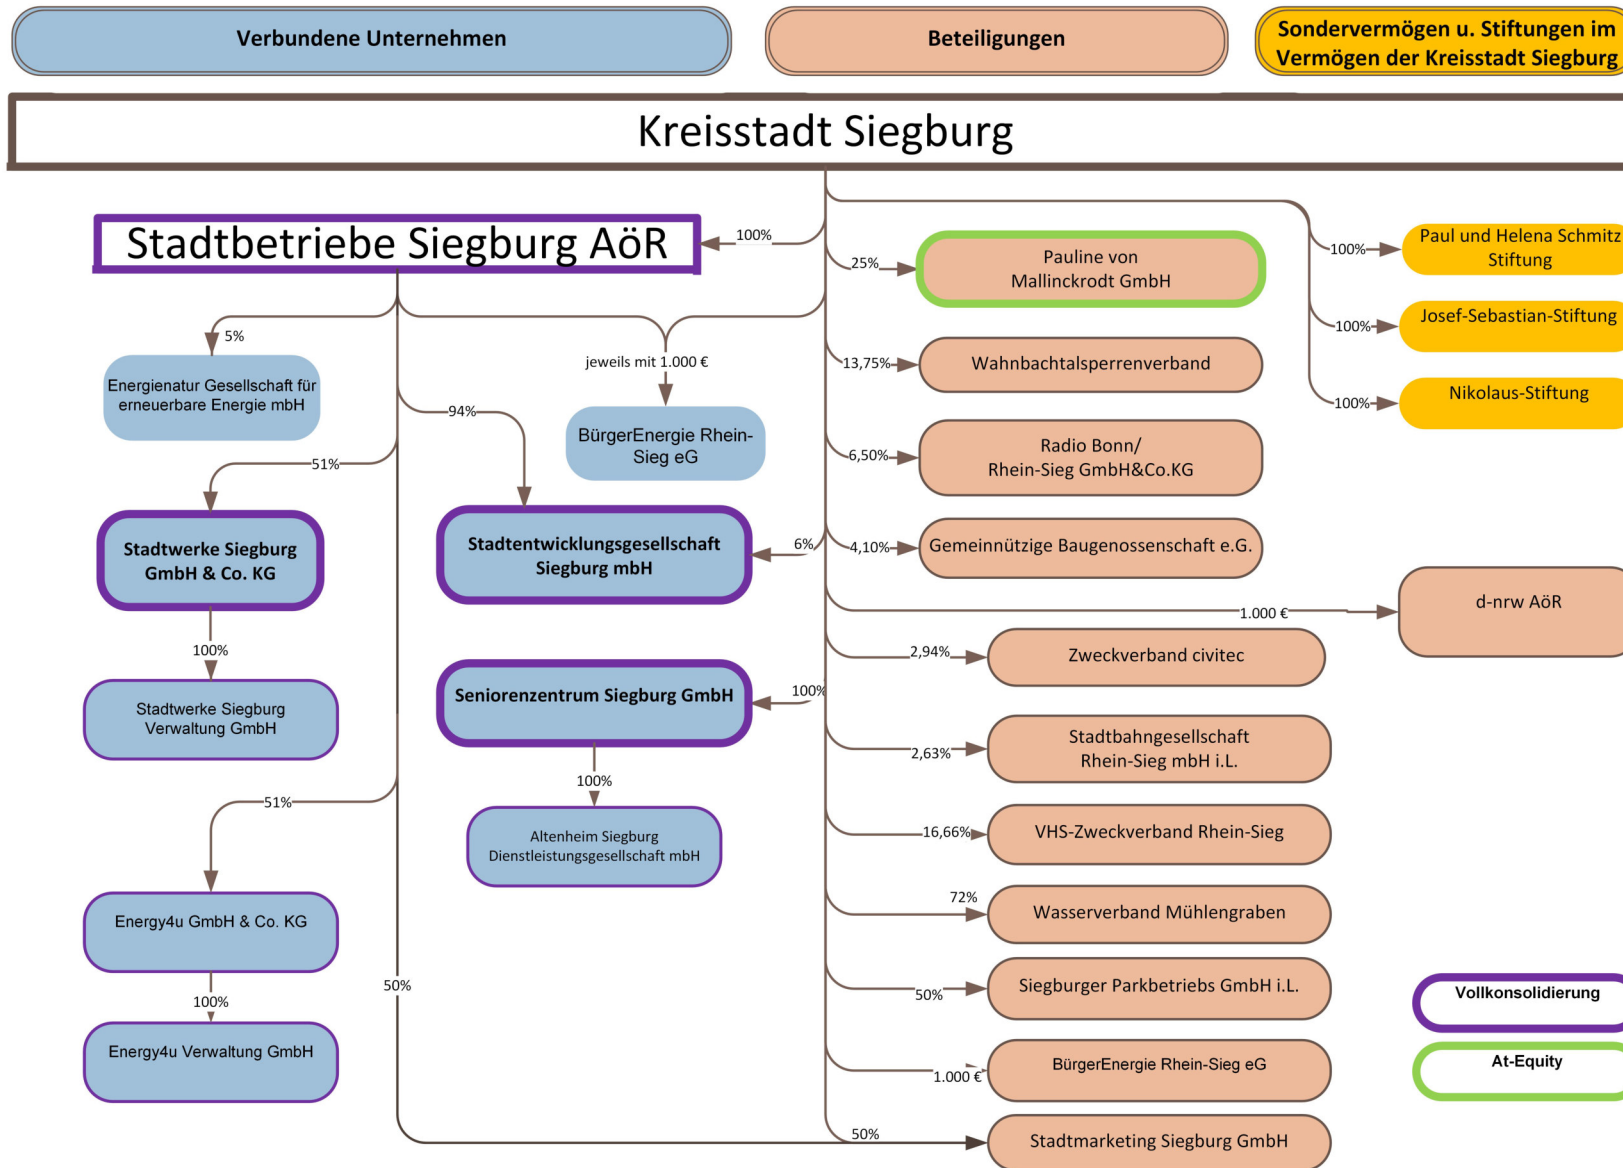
Verbundene Unternehmen

Beteiligungen

Sondervermögen u. Stiftungen im Vermögen der Kreisstadt Siegburg

Kreisstadt Siegburg

Stadtbetriebe Siegburg AöR

100%

25%

Pauline von Mallinckrodt GmbH

100%

Paul und Helena Schmitz Stiftung

5%

Energienatur Gesellschaft für erneuerbare Energie mbH

jeweils mit 1.000 €

13,75%

Wahnbachtalsperrenverband

100%

Josef-Sebastian-Stiftung

100%

Nikolaus-Stiftung

94%

BürgerEnergie Rhein-Sieg eG

6,50%

Radio Bonn/ Rhein-Sieg GmbH&Co.KG

51%

Stadtwerke Siegburg GmbH & Co. KG

Stadtentwicklungsgesellschaft Siegburg mbH

6%

4,10%

Gemeinnützige Baugenossenschaft e.G.

1.000 €

d-nrw AöR

100%

2,94%

Zweckverband civitec

Stadtwerke Siegburg Verwaltung GmbH

Seniorenzentrum Siegburg GmbH

100%

2,63%

Stadtbahngesellschaft Rhein-Sieg mbH i.L.

100%

51%

Altenheim Siegburg Dienstleistungsgesellschaft mbH

16,66%

VHS-Zweckverband Rhein-Sieg

72%

Wasserverband Mühlengraben

Energy4u GmbH & Co. KG

50%

50%

Siegburger Parkbetriebs GmbH i.L.

Vollkonsolidierung

100%

Energy4u Verwaltung GmbH

1.000 €

BürgerEnergie Rhein-Sieg eG

At-Equity

50%

Stadtmarketing Siegburg GmbH